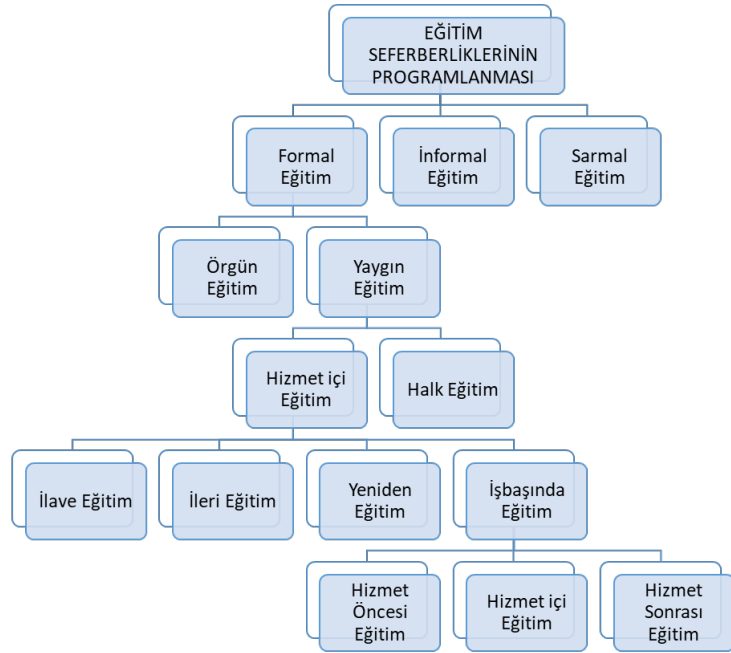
EĞİTİM SEFERBERLİKLERİNİN PROGRAMLANMASI

Formal Eğitim

İnformal Eğitim

Sarmal Eğitim

Örgün Eğitim

Yaygın Eğitim

Hizmet içi Eğitim

Halk Eğitim

İlave Eğitim

İleri Eğitim

Yeniden Eğitim

İşbaşında Eğitim

Hizmet Öncesi Eğitim

Hizmet içi Eğitim

Hizmet Sonrası Eğitim